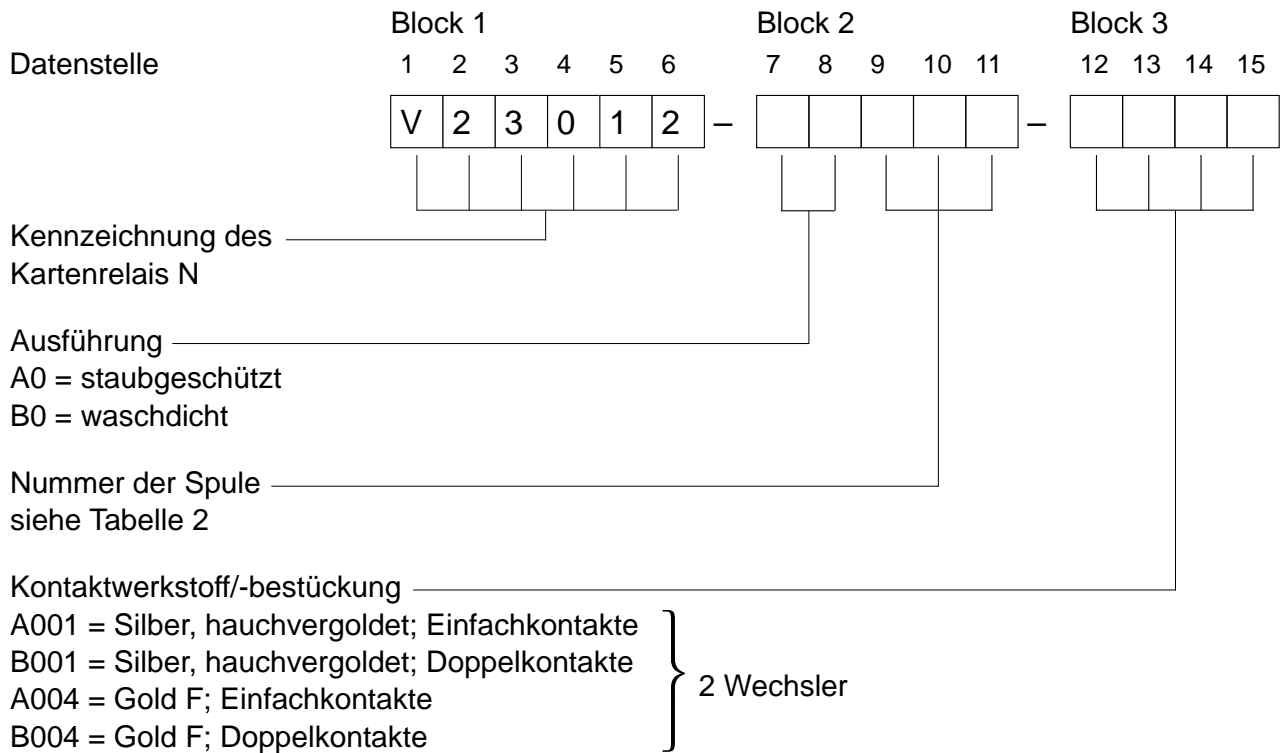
Block 1 Block 2 Block 3

Datenstelle 1 2 3 4 5 6 7 8 9 10 11 12 13 14 15

| V | 2 | 3 | 0 | 1 | 2 |
|---|---|---|---|---|---|

– | | | | | | – | | | | |

Kennzeichnung des Kartenrelais N

Ausführung
A0 = staubgeschützt
B0 = waschdicht

Nummer der Spule
siehe Tabelle 2

Kontaktwerkstoff/-bestückung
A001 = Silber, hauchvergoldet; Einfachkontakte
B001 = Silber, hauchvergoldet; Doppelkontakte
A004 = Gold F; Einfachkontakte
B004 = Gold F; Doppelkontakte
2 Wechsler